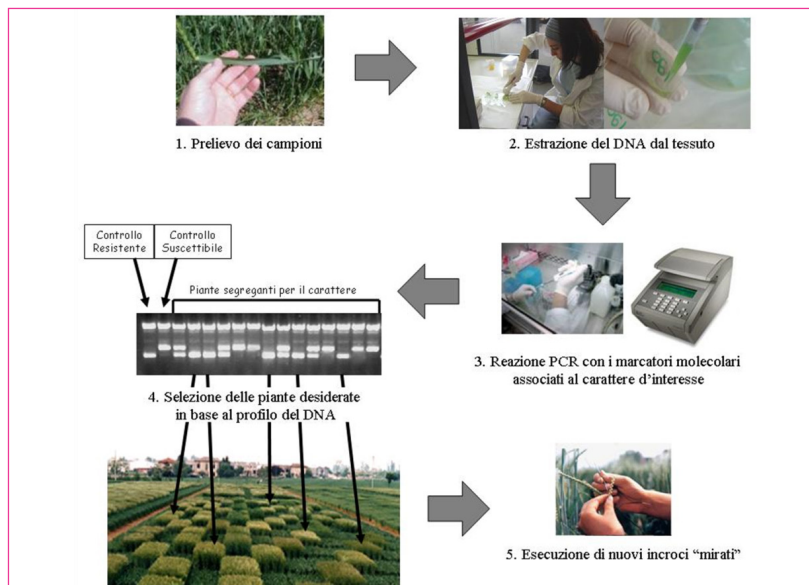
1. Prelievo dei campioni

2. Estrazione del DNA dal tessuto

Controllo Resistente

Controllo Suscettibile

Piante segreganti per il carattere

3. Reazione PCR con i marcatori molecolari associati al carattere d'interesse

4. Selezione delle piante desiderate in base al profilo del DNA

5. Esecuzione di nuovi incroci "mirati"